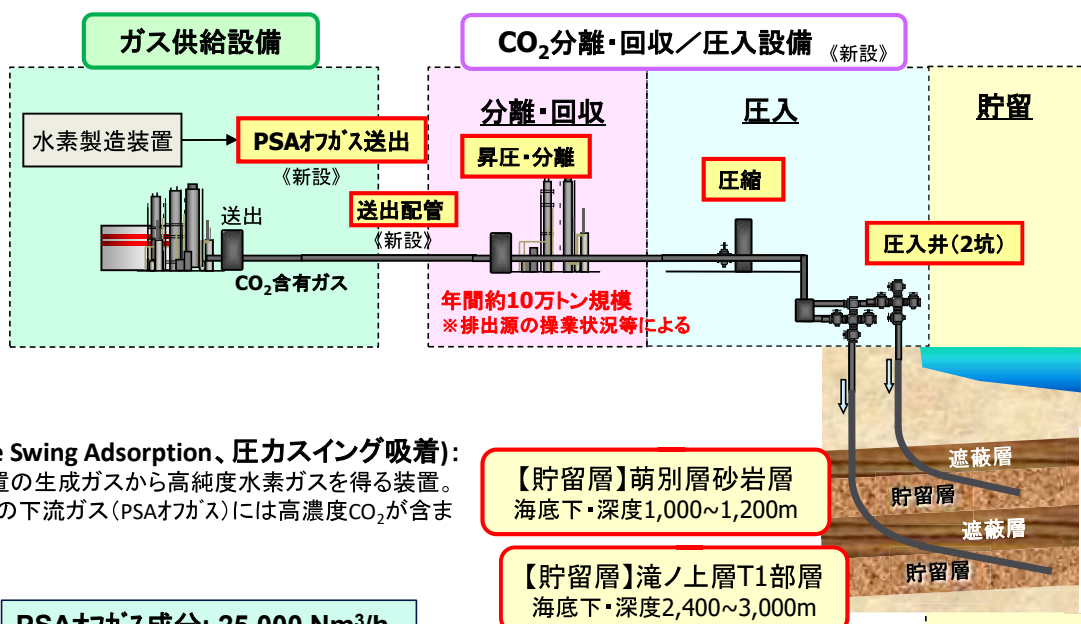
ガス供給設備

$CO_2$分離・回収／圧入設備 《新設》

水素製造装置

PSAｵﾌｶﾞｽ送出
《新設》

送出

$CO_2$含有ガス

送出配管
《新設》

分離・回収

昇圧・分離

年間約10万トン規模
※排出源の操業状況等による

圧入

圧縮

貯留

圧入井（2坑）

e Swing Adsorption、圧力スイング吸着):
置の生成ガスから高純度水素ガスを得る装置。
の下流ガス（PSAｵﾌｶﾞｽ）には高濃度$CO_2$が含ま

【貯留層】萌別層砂岩層
海底下・深度1,000~1,200m

【貯留層】滝ノ上層T1部層
海底下・深度2,400~3,000m

遮蔽層
貯留層
遮蔽層
貯留層

PSAｵﾌｶﾞｽ成分: 25,000 Nm$^3$/h